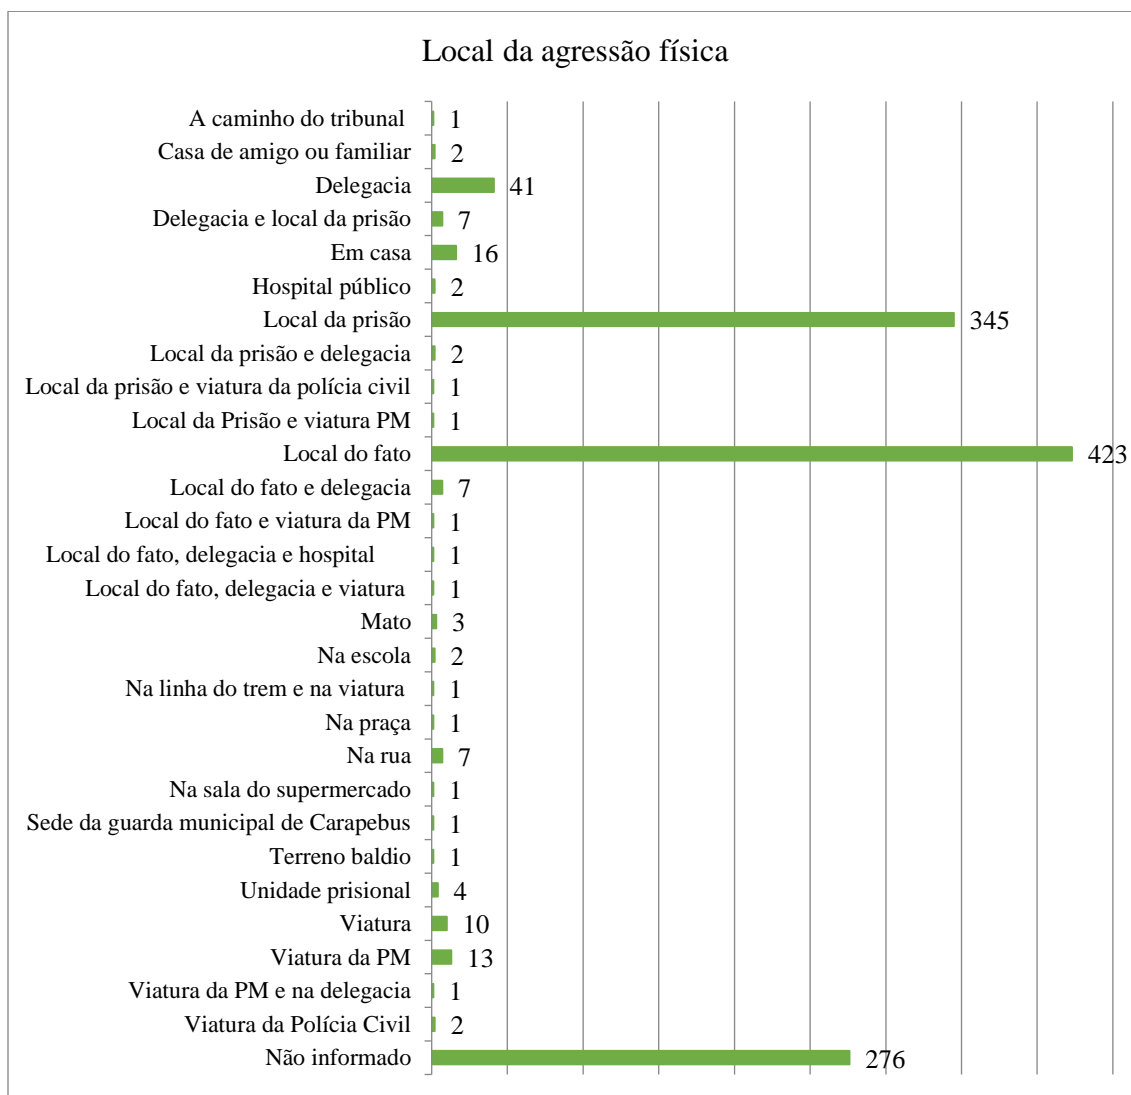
Local da agressão física

A caminho do tribunal 1
Casa de amigo ou familiar 2
Delegacia 41
Delegacia e local da prisão 7
Em casa 16
Hospital público 2
Local da prisão 345
Local da prisão e delegacia 2
Local da prisão e viatura da polícia civil 1
Local da Prisão e viatura PM 1
Local do fato 423
Local do fato e delegacia 7
Local do fato e viatura da PM 1
Local do fato, delegacia e hospital 1
Local do fato, delegacia e viatura 1
Mato 3
Na escola 2
Na linha do trem e na viatura 1
Na praça 1
Na rua 7
Na sala do supermercado 1
Sede da guarda municipal de Carapebus 1
Terreno baldio 1
Unidade prisional 4
Viatura 10
Viatura da PM 13
Viatura da PM e na delegacia 1
Viatura da Polícia Civil 2
Não informado 276